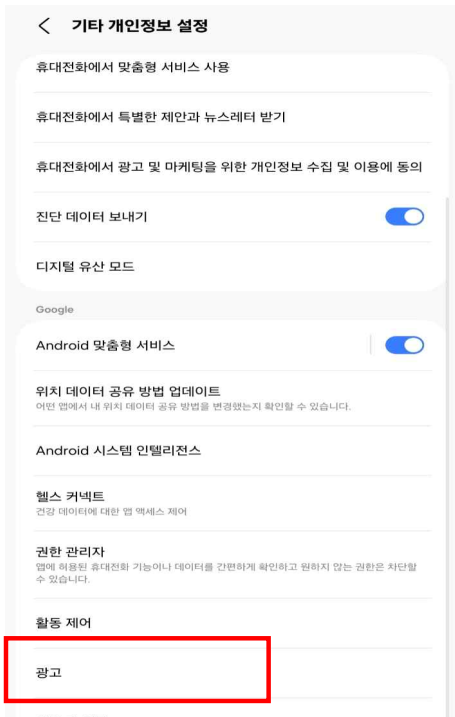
< 기타 개인정보 설정

휴대전화에서 맞춤형 서비스 사용

휴대전화에서 특별한 제안과 뉴스레터 받기

휴대전화에서 광고 및 마케팅을 위한 개인정보 수집 및 이용에 동의

진단 데이터 보내기

디지털 유산 모드

Google

Android 맞춤형 서비스

위치 데이터 공유 방법 업데이트
어떤 앱에서 내 위치 데이터 공유 방법을 변경했는지 확인할 수 있습니다.

Android 시스템 인텔리전스

헬스 커넥트
건강 데이터에 대한 앱 액세스 제어

권한 관리자
앱에 허용된 휴대전화 기능이나 데이터를 간편하게 확인하고 원하지 않는 권한은 차단할 수 있습니다.

활동 제어

광고